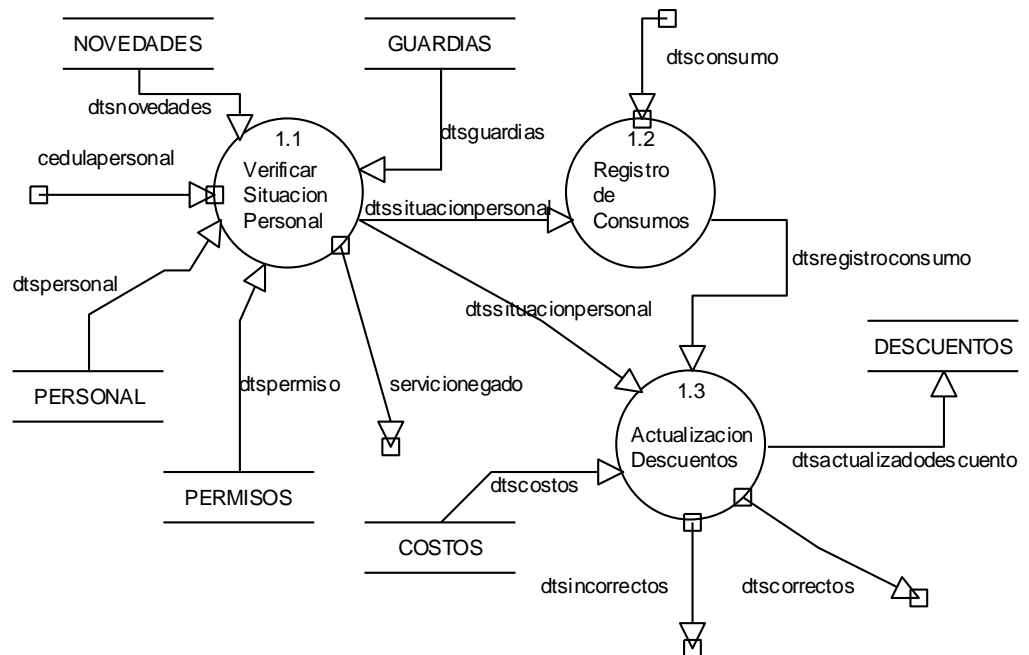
NOVEDADES

GUARDIAS

dtsconsumo

dtsnovedades

1.1
Verificar
Situacion
Personal

dtsguardias

1.2
Registro
de
Consumos

cedulapersonal

dtssituacionpersonal

dtsregistroconsumo

dtspersonal

dtssituacionpersonal

DESCUENTOS

PERSONAL

dtspermiso

servicionegado

1.3
Actualizacion
Descuentos

dtsactualizadodescuento

PERMISOS

dtscostos

COSTOS

dtsincorrectos

dtscorrectos